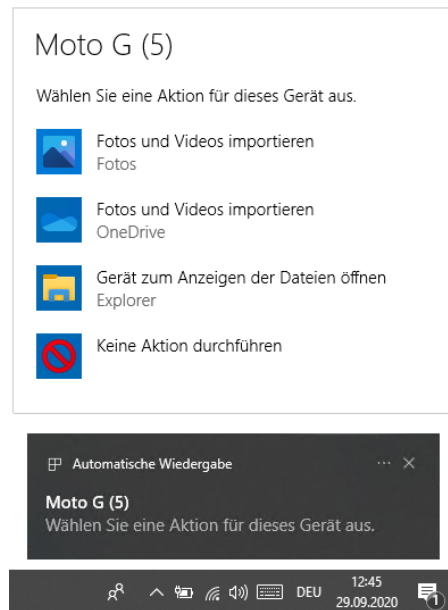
Moto G (5)

Wählen Sie eine Aktion für dieses Gerät aus.

Fotos und Videos importieren
Fotos

Fotos und Videos importieren
OneDrive

Gerät zum Anzeigen der Dateien öffnen
Explorer

Keine Aktion durchführen

Automatische Wiedergabe ··· ×

Moto G (5)
Wählen Sie eine Aktion für dieses Gerät aus.

DEU 12:45 29.09.2020 1